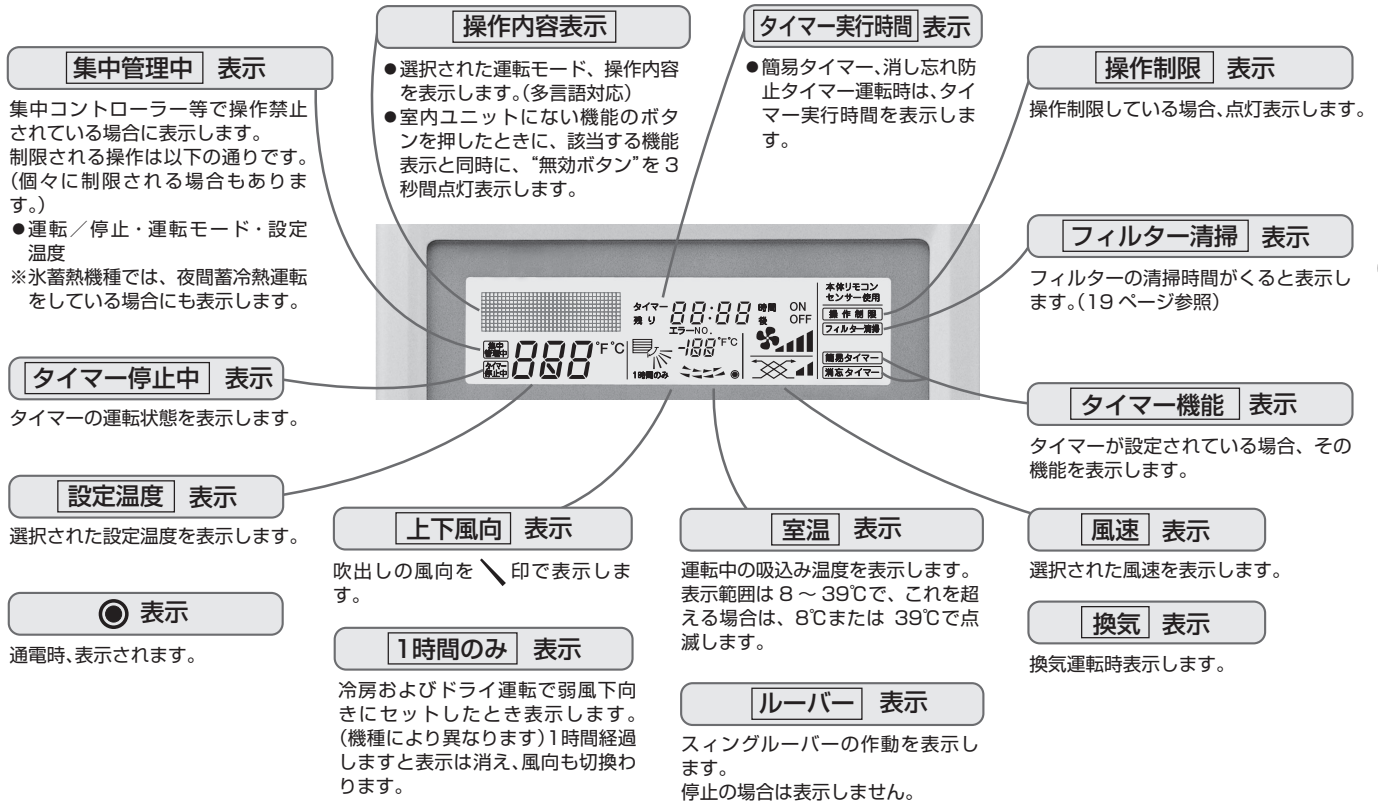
集中管理中 表示

集中コントローラー等で操作禁止されている場合に表示します。
制限される操作は以下の通りです。(個々に制限される場合もあります。)
●運転／停止・運転モード・設定温度
※氷蓄熱機種では、夜間蓄冷熱運転をしている場合にも表示します。

操作内容表示

●選択された運転モード、操作内容を表示します。(多言語対応)
●室内ユニットにない機能のボタンを押したときに、該当する機能表示と同時に、"無効ボタン"を3秒間点灯表示します。

タイマー実行時間 表示

●簡易タイマー、消し忘れ防止タイマー運転時は、タイマー実行時間を表示します。

操作制限 表示

操作制限している場合、点灯表示します。

フィルター清掃 表示

フィルターの清掃時間がくると表示します。(19 ページ参照)

タイマー 残り 88:88 時間 後 ON OFF
エラーNO.
本体リモコン センサー使用
操作制限
フィルター清掃
集中管理中
タイマー停止中
888 °F°C
-188 °F°C
1時間のみ
簡易タイマー
消忘タイマー

タイマー停止中 表示

タイマーの運転状態を表示します。

タイマー機能 表示

タイマーが設定されている場合、その機能を表示します。

設定温度 表示

選択された設定温度を表示します。

上下風向 表示

吹出しの風向を ╲ 印で表示します。

室温 表示

運転中の吸込み温度を表示します。表示範囲は 8 ～ 39℃で、これを超える場合は、8℃または 39℃で点滅します。

風速 表示

選択された風速を表示します。

◉ 表示

通電時、表示されます。

1時間のみ 表示

冷房およびドライ運転で弱風下向きにセットしたとき表示します。(機種により異なります)1時間経過しますと表示は消え、風向も切換わります。

ルーバー 表示

スィングルーバーの作動を表示します。
停止の場合は表示しません。

換気 表示

換気運転時表示します。